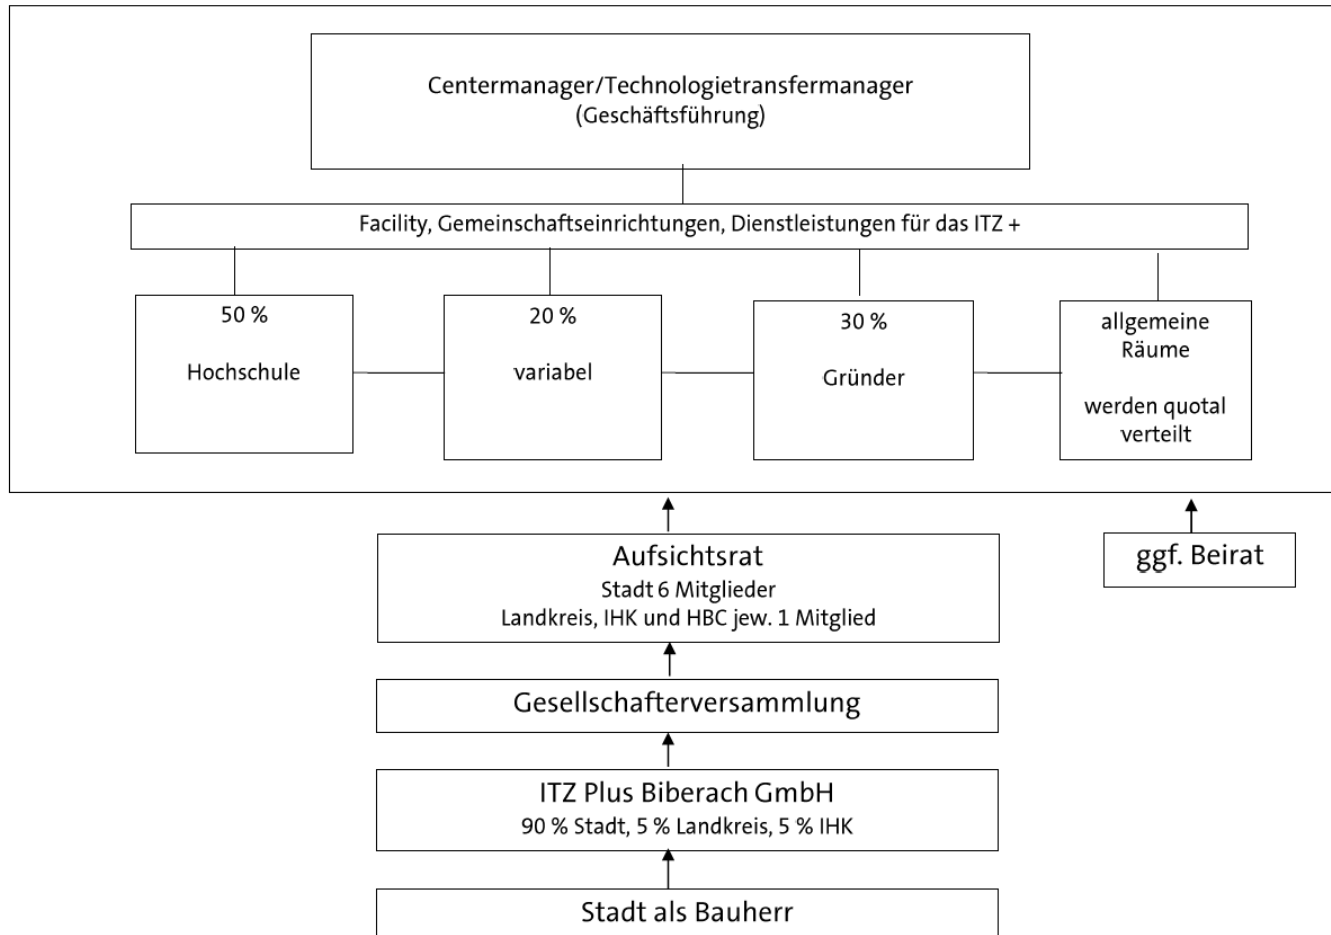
Centermanager/Technologietransfermanager
(Geschäftsführung)

Facility, Gemeinschaftseinrichtungen, Dienstleistungen für das ITZ +

50 %
Hochschule

20 %
variabel

30 %
Gründer

allgemeine Räume
werden quotal verteilt

Aufsichtsrat
Stadt 6 Mitglieder
Landkreis, IHK und HBC jew. 1 Mitglied

ggf. Beirat

Gesellschafterversammlung

ITZ Plus Biberach GmbH
90 % Stadt, 5 % Landkreis, 5 % IHK

Stadt als Bauherr